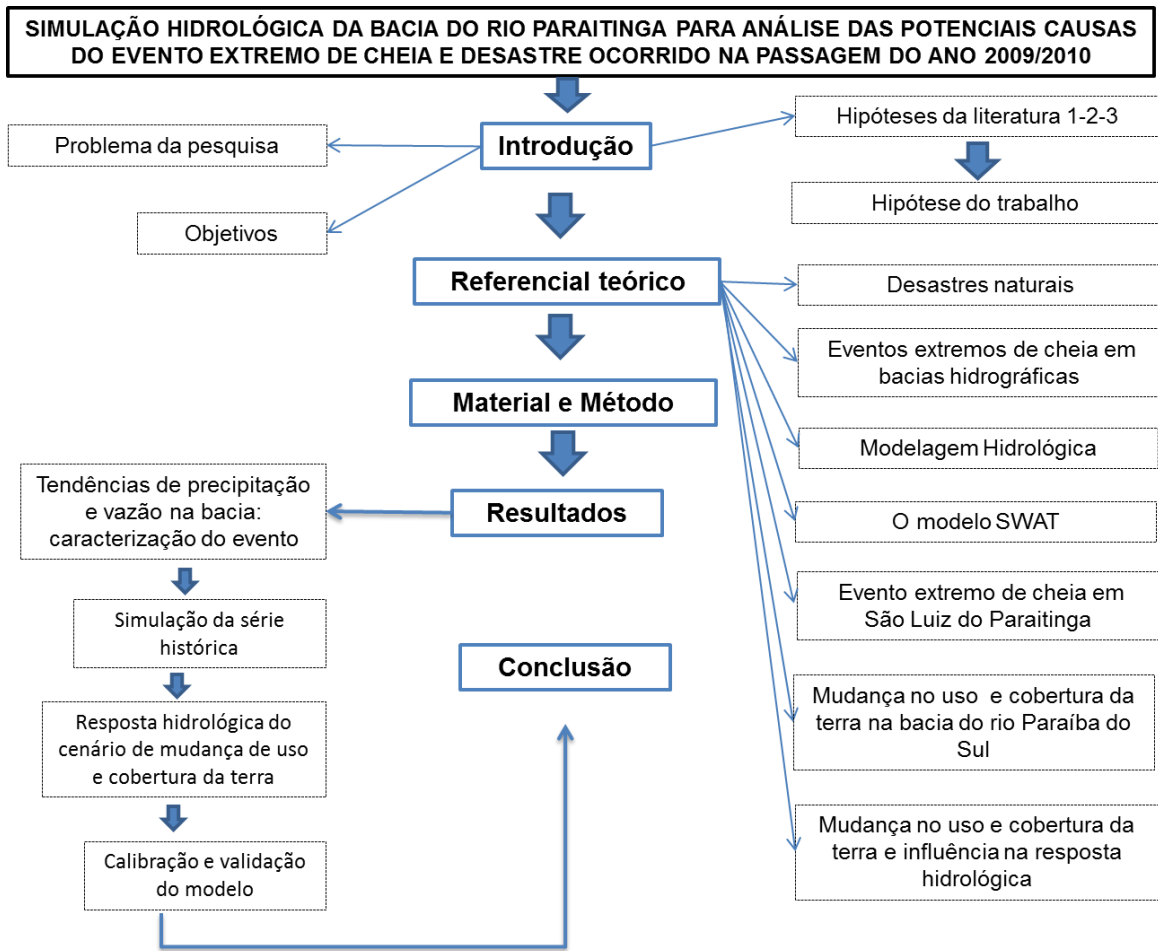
SIMULAÇÃO HIDROLÓGICA DA BACIA DO RIO PARAITINGA PARA ANÁLISE DAS POTENCIAIS CAUSAS DO EVENTO EXTREMO DE CHEIA E DESASTRE OCORRIDO NA PASSAGEM DO ANO 2009/2010

Introdução

Problema da pesquisa

Objetivos

Hipóteses da literatura 1-2-3

Hipótese do trabalho

Referencial teórico

Desastres naturais

Eventos extremos de cheia em bacias hidrográficas

Modelagem Hidrológica

O modelo SWAT

Evento extremo de cheia em São Luiz do Paraitinga

Mudança no uso e cobertura da terra na bacia do rio Paraíba do Sul

Mudança no uso e cobertura da terra e influência na resposta hidrológica

Material e Método

Resultados

Tendências de precipitação e vazão na bacia: caracterização do evento

Simulação da série histórica

Resposta hidrológica do cenário de mudança de uso e cobertura da terra

Calibração e validação do modelo

Conclusão